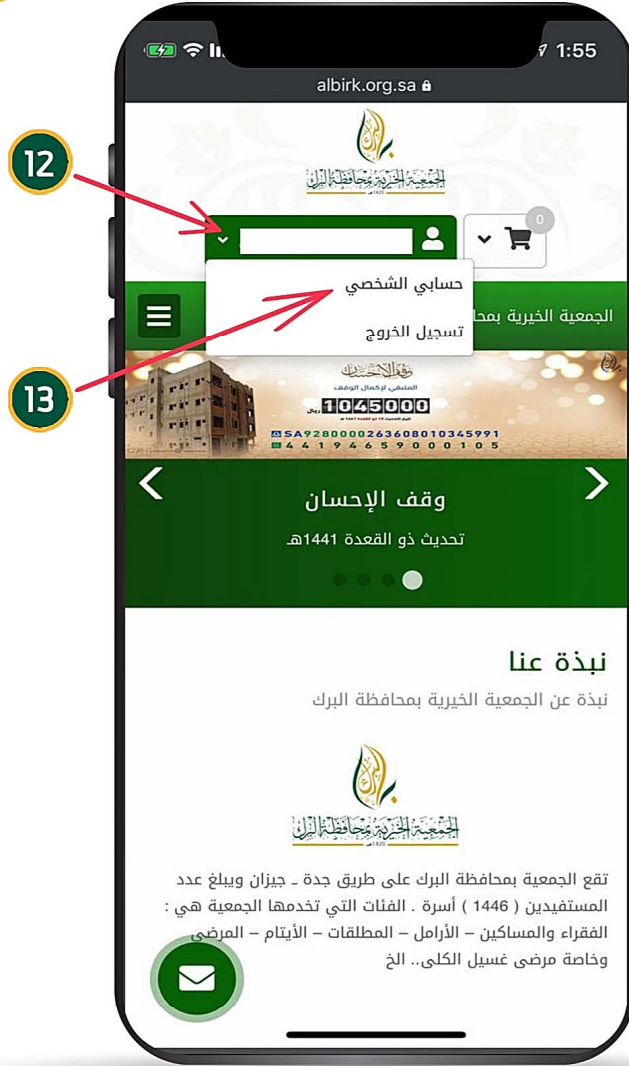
1:55

albirk.org.sa

الجمعية الخيرية بمحافظة البرك
1420

12

0

حسابي الشخصي

تسجيل الخروج

الجمعية الخيرية بمحا

13

وقف الإحسان

المتبقي لإكمال الوقف

1045000 ريال

SA9280000263608010345991
441946590001005

وقف الإحسان

تحديث ذو القعدة 1441هـ

نبذة عنا

نبذة عن الجمعية الخيرية بمحافظة البرك

الجمعية الخيرية بمحافظة البرك
1420

تقع الجمعية بمحافظة البرك على طريق جدة ـ جيزان ويبلغ عدد المستفيدين ( 1446 ) أسرة . الفئات التي تخدمها الجمعية هي : الفقراء والمساكين – الأرامل – المطلقات – الأيتام – المرضى وخاصة مرضى غسيل الكلى.. الخ